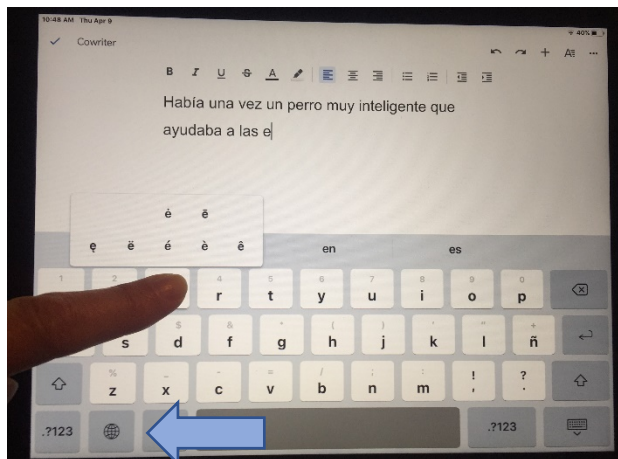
10:48 AM Thu Apr 9

40%

Cowriter

B I U S A

Había una vez un perro muy inteligente que ayudaba a las e

ė ē

ę ë é è ê

en

es

1 2 4 5 6 7 8 9 0

r t y u i o p

$ & ( ) " +

s d f g h j k l ñ

% - = / ; : ! ?

z x c v b n m , .

.?123

.?123